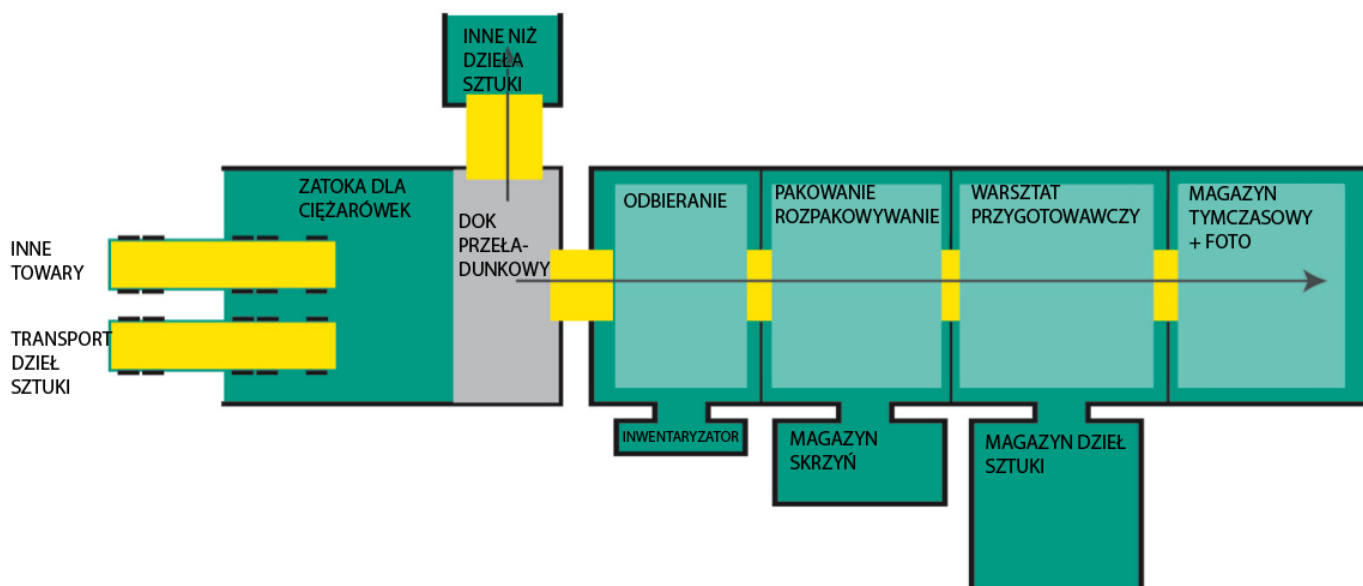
INNE NIŻ DZIEŁA SZTUKI

ZATOKA DLA CIĘŻARÓWEK

INNE TOWARY

TRANSPORT DZIEŁ SZTUKI

DOK PRZEŁADUNKOWY

ODBIERANIE

PAKOWANIE ROZPAKOWYWANIE

WARSZTAT PRZYGOTOWAWCZY

MAGAZYN TYMCZASOWY + FOTO

INWENTARYZATOR

MAGAZYN SKRZYŃ

MAGAZYN DZIEŁ SZTUKI